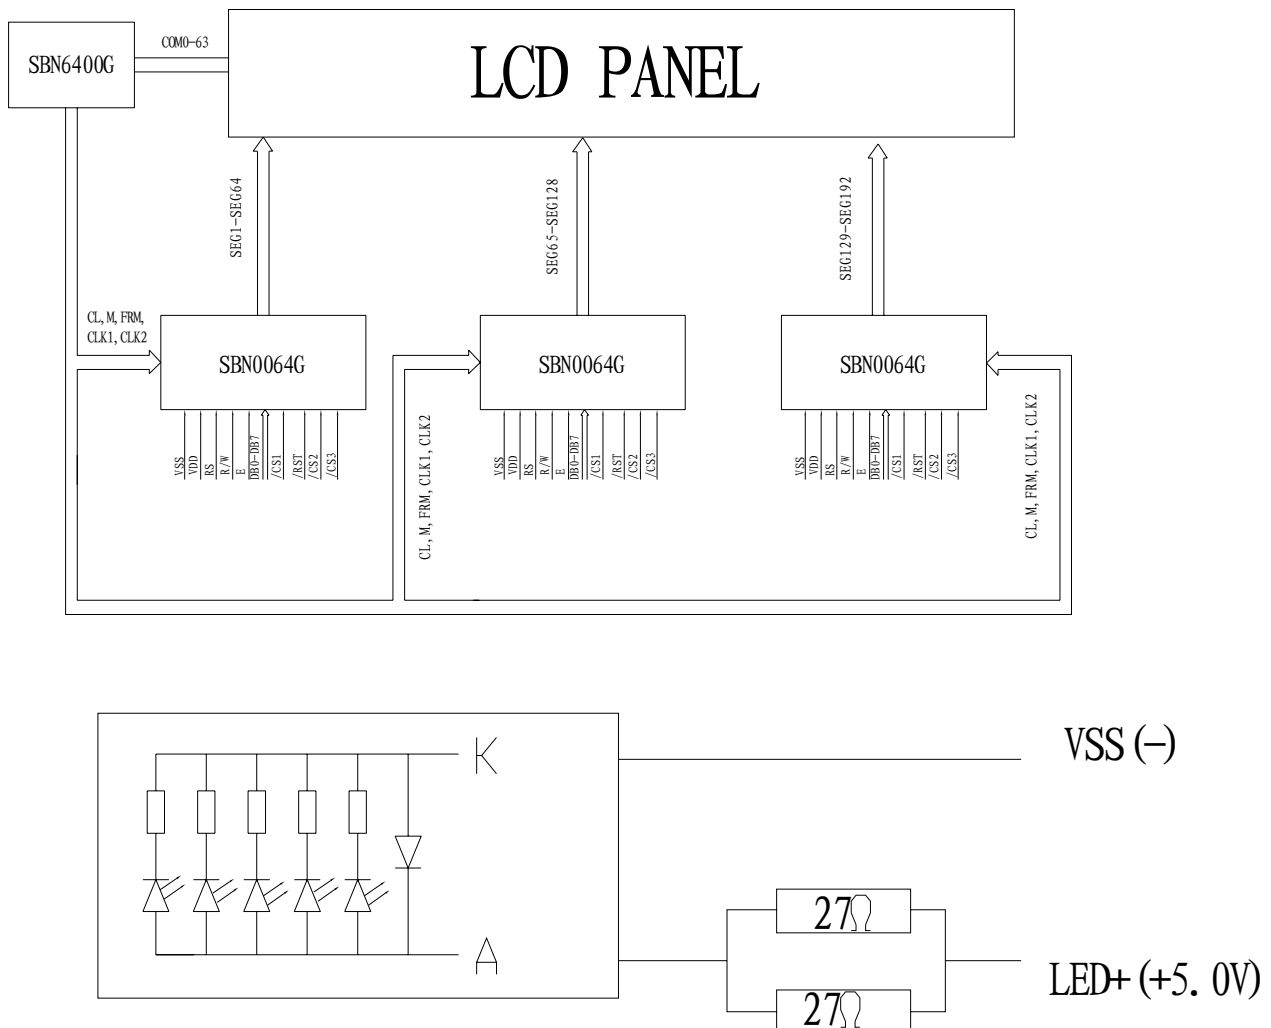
SBN6400G

COM0-63

LCD PANEL

SEG1-SEG64

SEG65-SEG128

SEG129-SEG192

CL, M, FRM, CLK1, CLK2

SBN0064G

VSS VDD RS R/W E DB0-DB7 /CS1 /RST /CS2 /CS3

CL, M, FRM, CLK1, CLK2

SBN0064G

VSS VDD RS R/W E DB0-DB7 /CS1 /RST /CS2 /CS3

SBN0064G

VSS VDD RS R/W E DB0-DB7 /CS1 /RST /CS2 /CS3

CL, M, FRM, CLK1, CLK2

K

VSS (−)

A

27Ω

27Ω

LED+ (+5. 0V)